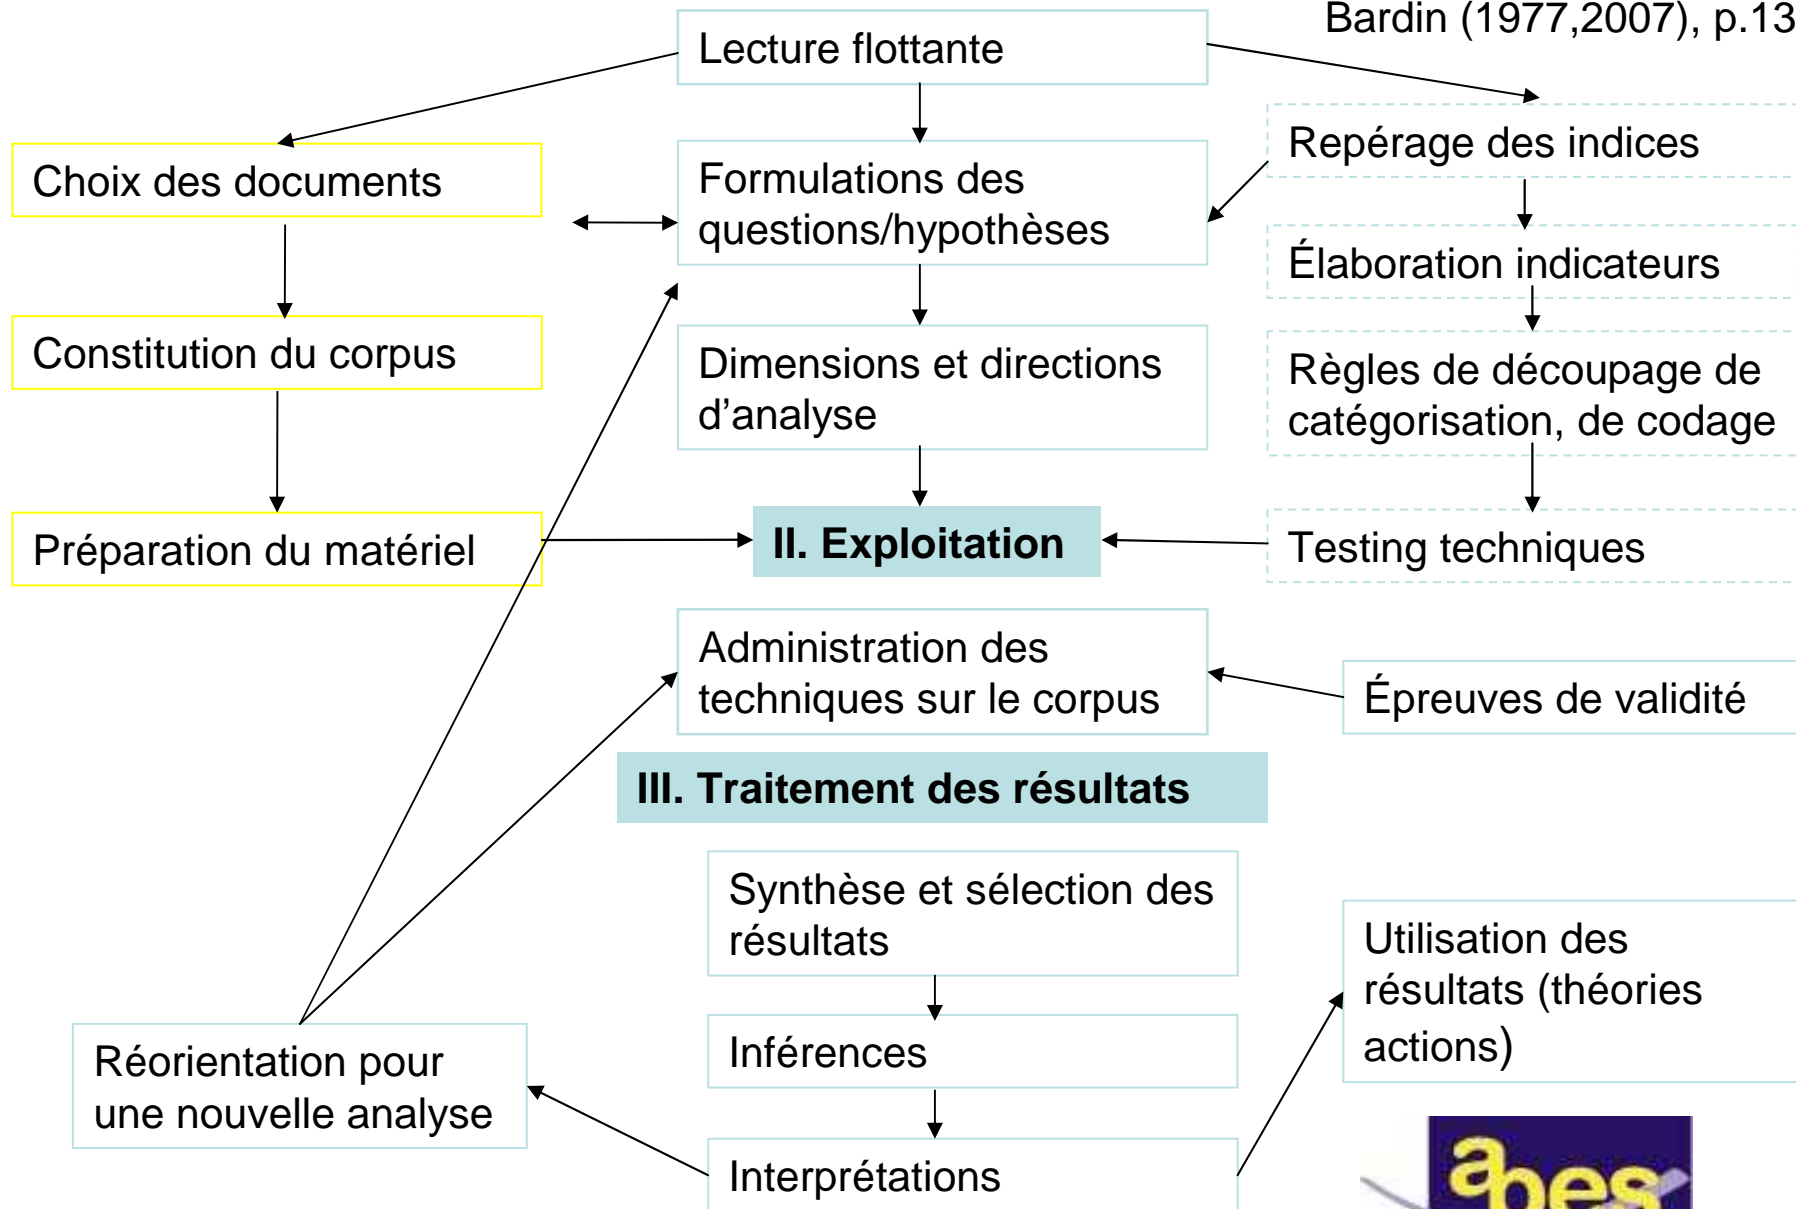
Bardin (1977,2007), p.13

Lecture flottante

Choix des documents

Formulations des questions/hypothèses

Repérage des indices

Élaboration indicateurs

Constitution du corpus

Dimensions et directions d'analyse

Règles de découpage de catégorisation, de codage

Préparation du matériel

II. Exploitation

Testing techniques

Administration des techniques sur le corpus

Épreuves de validité

III. Traitement des résultats

Synthèse et sélection des résultats

Utilisation des résultats (théories actions)

Inférences

Réorientation pour une nouvelle analyse

Interprétations

abes